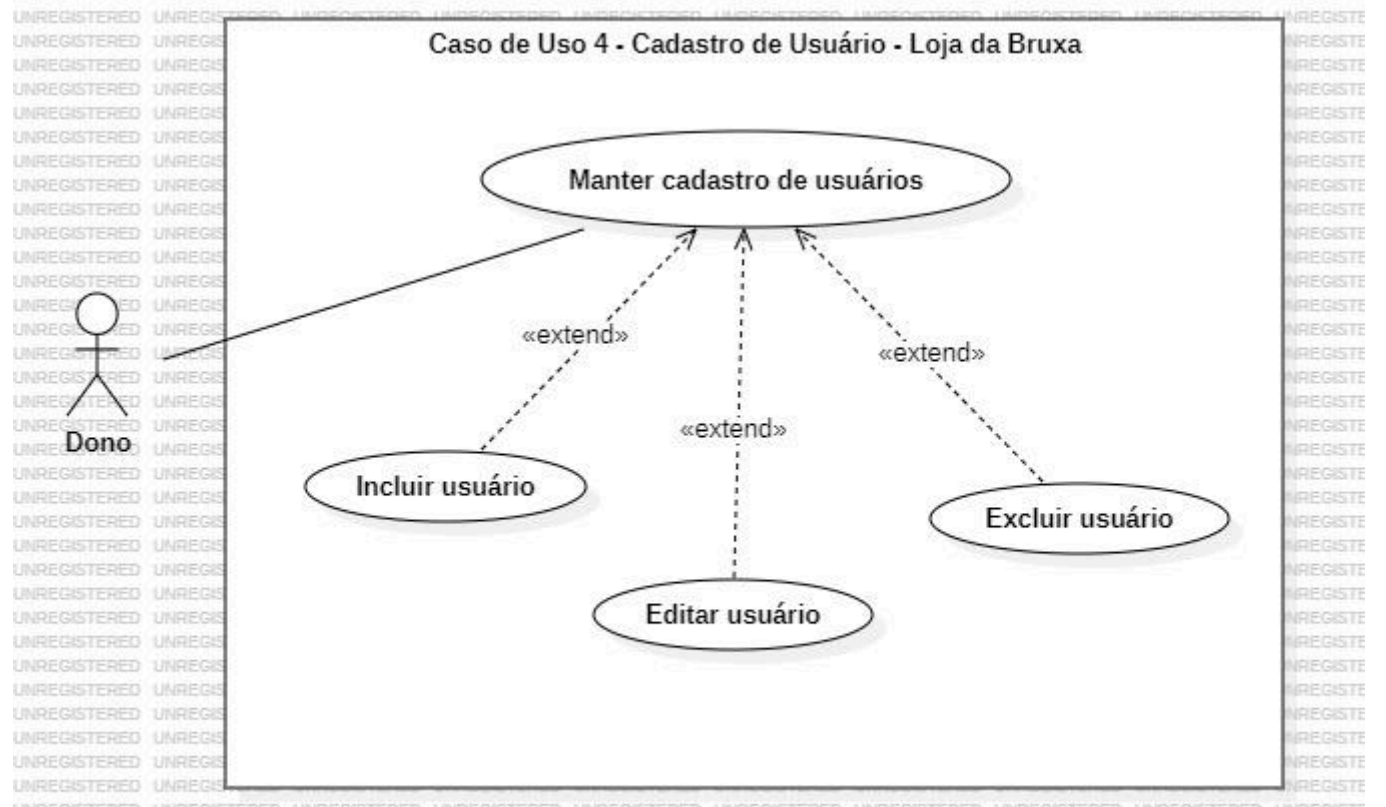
Caso de Uso 4 - Cadastro de Usuário - Loja da Bruxa

Manter cadastro de usuários

«extend»

«extend»

«extend»

Dono

Incluir usuário

Editar usuário

Excluir usuário

UNREGISTERED UNREGISTERED UNREGISTERED UNREGISTERED UNREGISTERED UNREGISTERED UNREGISTERED UNREGISTERED UNREGISTERED